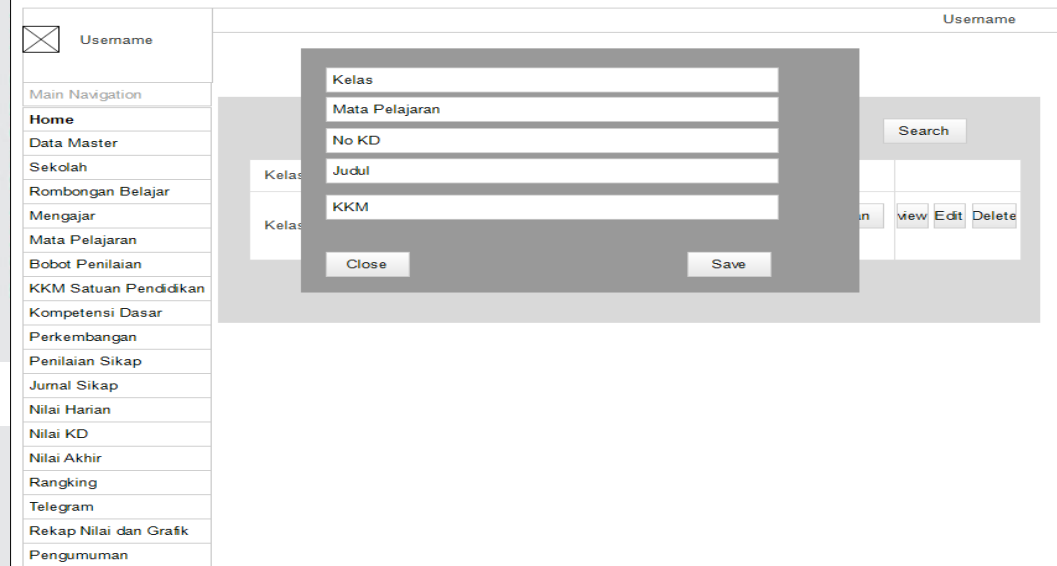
Username

Username

Main Navigation
Home
Data Master
Sekolah
Rombongan Belajar
Mengajar
Mata Pelajaran
Bobot Penilaian
KKM Satuan Pendidikan
Kompetensi Dasar
Perkembangan
Penilaian Sikap
Jurnal Sikap
Nilai Harian
Nilai KD
Nilai Akhir
Rangking
Telegram
Rekap Nilai dan Grafik
Pengumuman

Search

Kelas

Kelas

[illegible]n view Edit Delete

Kelas
Mata Pelajaran
No KD
Judul
KKM

Close
Save